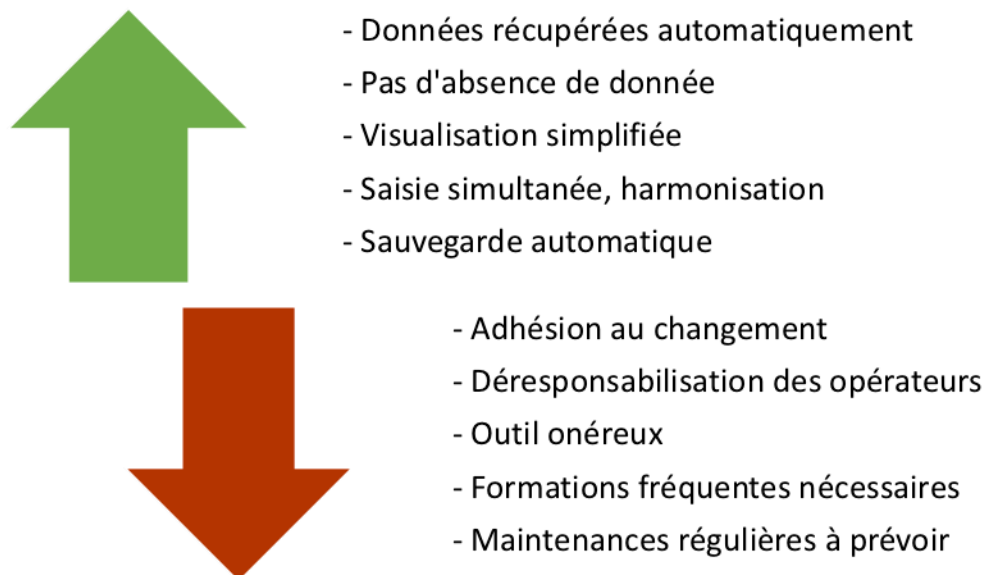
- Données récupérées automatiquement
- Pas d'absence de donnée
- Visualisation simplifiée
- Saisie simultanée, harmonisation
- Sauvegarde automatique

- Adhésion au changement
- Déresponsabilisation des opérateurs
- Outil onéreux
- Formations fréquentes nécessaires
- Maintenances régulières à prévoir